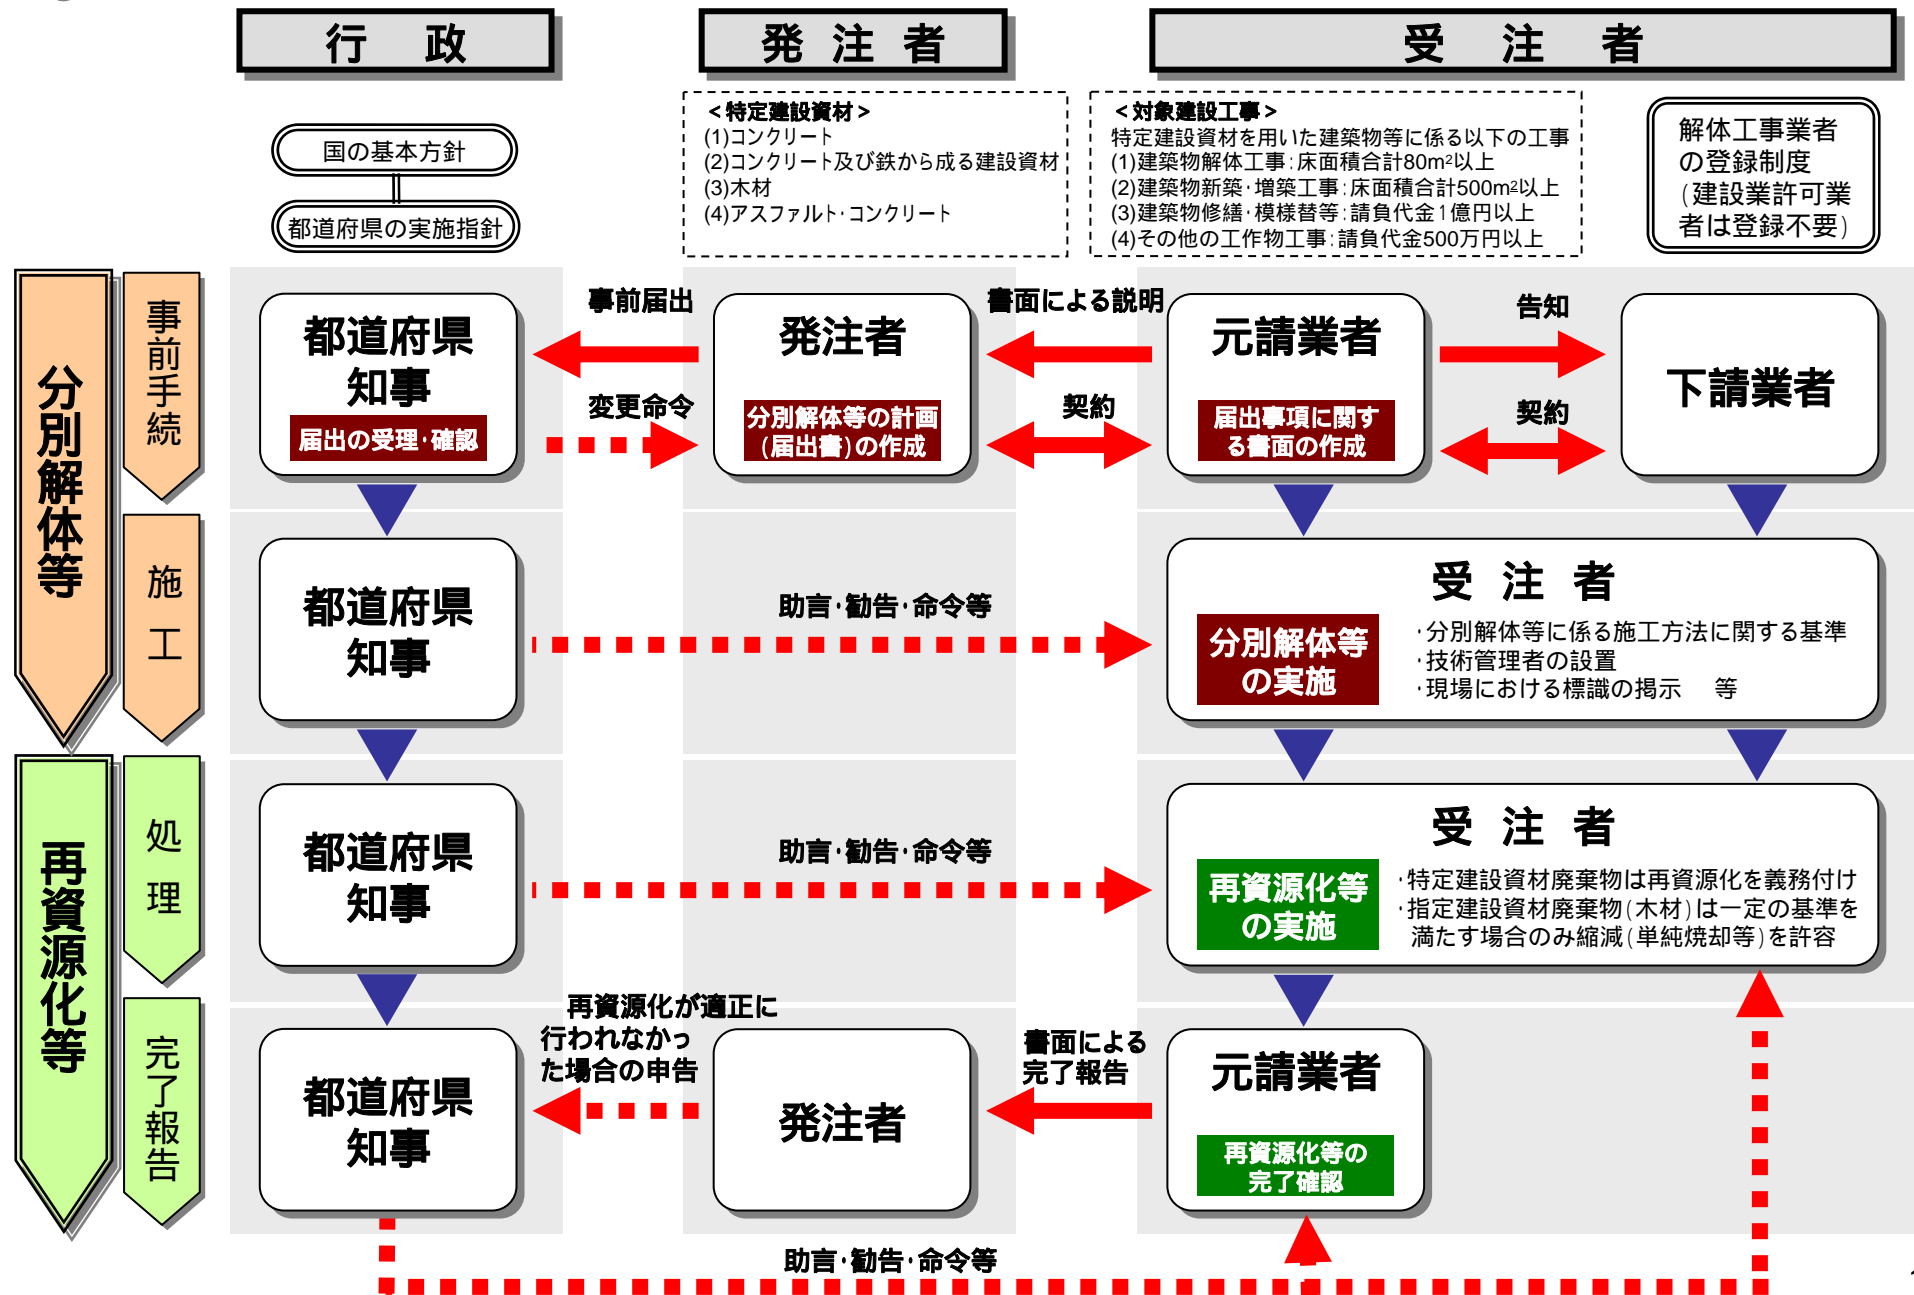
行　政

発 注 者

受　注　者

国の基本方針

都道府県の実施指針

＜特定建設資材＞
(1)コンクリート
(2)コンクリート及び鉄から成る建設資材
(3)木材
(4)アスファルト･コンクリート

＜対象建設工事＞
特定建設資材を用いた建築物等に係る以下の工事
(1)建築物解体工事：床面積合計80m²以上
(2)建築物新築･増築工事：床面積合計500m²以上
(3)建築物修繕･模様替等：請負代金1億円以上
(4)その他の工作物工事：請負代金500万円以上

解体工事業者の登録制度（建設業許可業者は登録不要）

分別解体等

事前手続

施工

再資源化等

処理

完了報告

都道府県知事
届出の受理･確認

事前届出

変更命令

発注者
分別解体等の計画（届出書）の作成

書面による説明

契約

元請業者
届出事項に関する書面の作成

告知

契約

下請業者

都道府県知事

助言･勧告･命令等

受 注 者
分別解体等の実施
･分別解体等に係る施工方法に関する基準
･技術管理者の設置
･現場における標識の掲示　等

都道府県知事

助言･勧告･命令等

受 注 者
再資源化等の実施
･特定建設資材廃棄物は再資源化を義務付け
･指定建設資材廃棄物（木材）は一定の基準を満たす場合のみ縮減（単純焼却等）を許容

都道府県知事

再資源化が適正に行われなかった場合の申告

発注者

書面による完了報告

元請業者
再資源化等の完了確認

助言･勧告･命令等